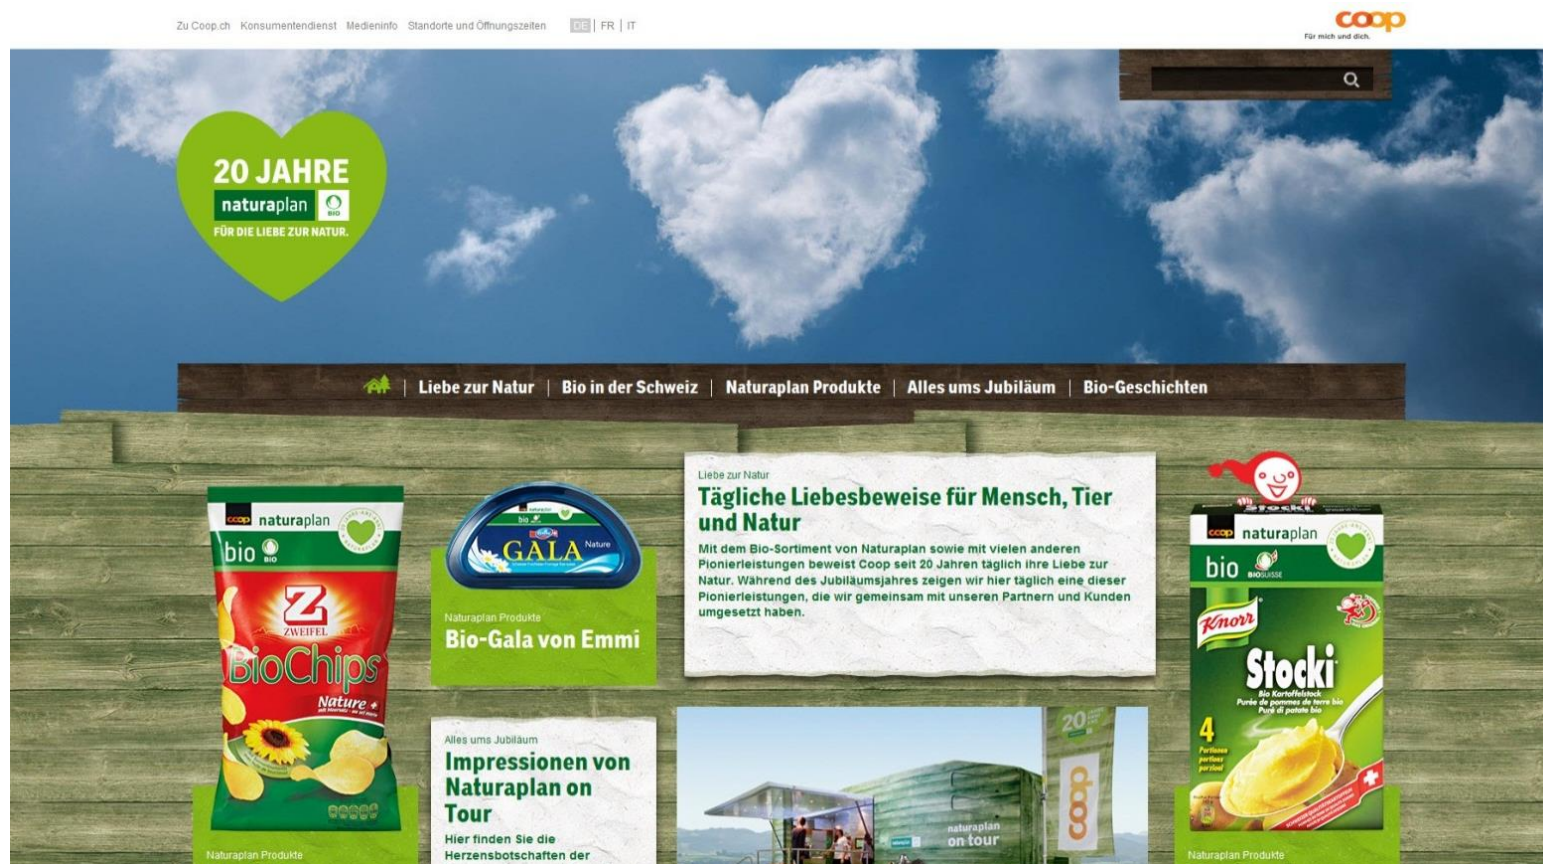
Zu Coop.ch Konsumentendienst Medieninfo Standorte und Öffnungszeiten DE | FR | IT

coop
Für mich und dich.

20 JAHRE
naturaplan
BIO
FÜR DIE LIEBE ZUR NATUR.

| Liebe zur Natur | Bio in der Schweiz | Naturaplan Produkte | Alles ums Jubiläum | Bio-Geschichten

coop naturaplan
bio
ZWEIFEL
BioChips
Nature

Naturaplan Produkte

GALA
Nature

Naturaplan Produkte
Bio-Gala von Emmi

Liebe zur Natur
Tägliche Liebesbeweise für Mensch, Tier und Natur
Mit dem Bio-Sortiment von Naturaplan sowie mit vielen anderen Pionierleistungen beweist Coop seit 20 Jahren täglich ihre Liebe zur Natur. Während des Jubiläumsjahres zeigen wir hier täglich eine dieser Pionierleistungen, die wir gemeinsam mit unseren Partnern und Kunden umgesetzt haben.

Alles ums Jubiläum
Impressionen von Naturaplan on Tour
Hier finden Sie die Herzensbotschaften der

naturaplan
on tour
coop
20

Stocki
coop naturaplan
bio
BIOSUISSE
Knorr
Stocki
Bio Kartoffelstock
Purée de pommes de terre bio
Purè di patate bio
4

Naturaplan Produkte